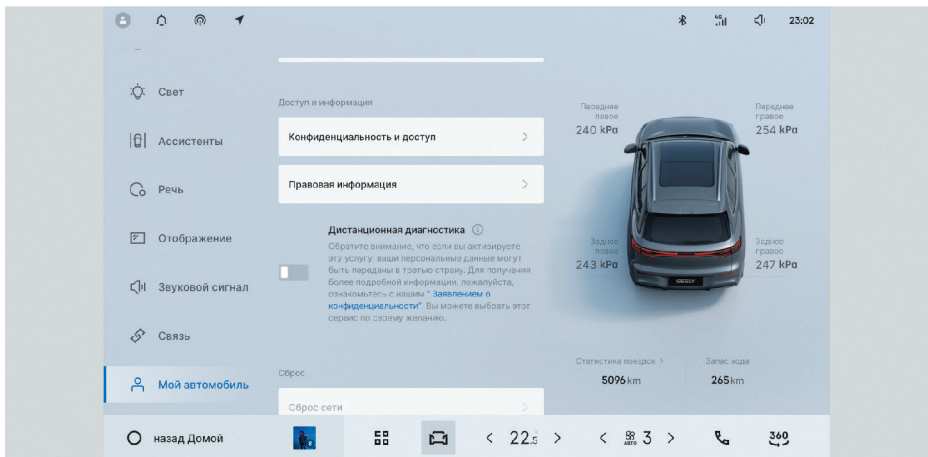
23:02

Свет

Ассистенты

Речь

Отображение

Звуковой сигнал

Связь

Мой автомобиль

Доступ и информация

Конфиденциальность и доступ

Правовая информация

Дистанционная диагностика

Обратите внимание, что если вы активируете эту услугу, ваши персональные данные могут быть переданы в третью страну. Для получения более подробной информации, пожалуйста, ознакомьтесь с нашим " Заявлением о конфиденциальности". Вы можете выбрать этот сервис по своему желанию.

Сброс

Сброс сети

Переднее левое
240 kPa

Переднее правое
254 kPa

Заднее левое
243 kPa

Заднее правое
247 kPa

GEELY

Статистика поездок >
5096km

Запас хода
265km

назад Домой

22.5

АВТО 3

360